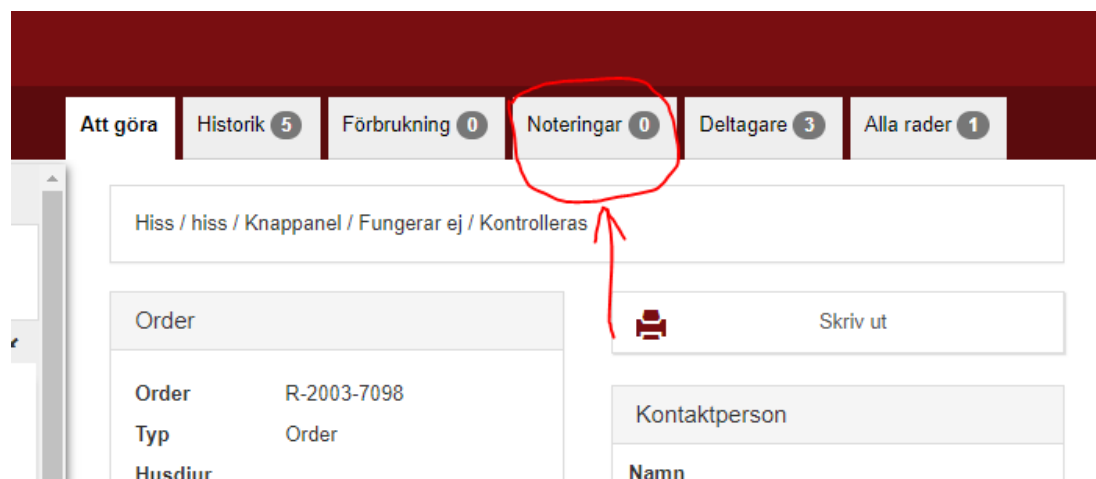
Att göra | Historik 5 | Förbrukning 0 | Noteringar 0 | Deltagare 3 | Alla rader 1

Hiss / hiss / Knappanel / Fungerar ej / Kontrolleras

Order

Skriv ut

Order R-2003-7098
Typ Order
Husdjur

Kontaktperson

Namn